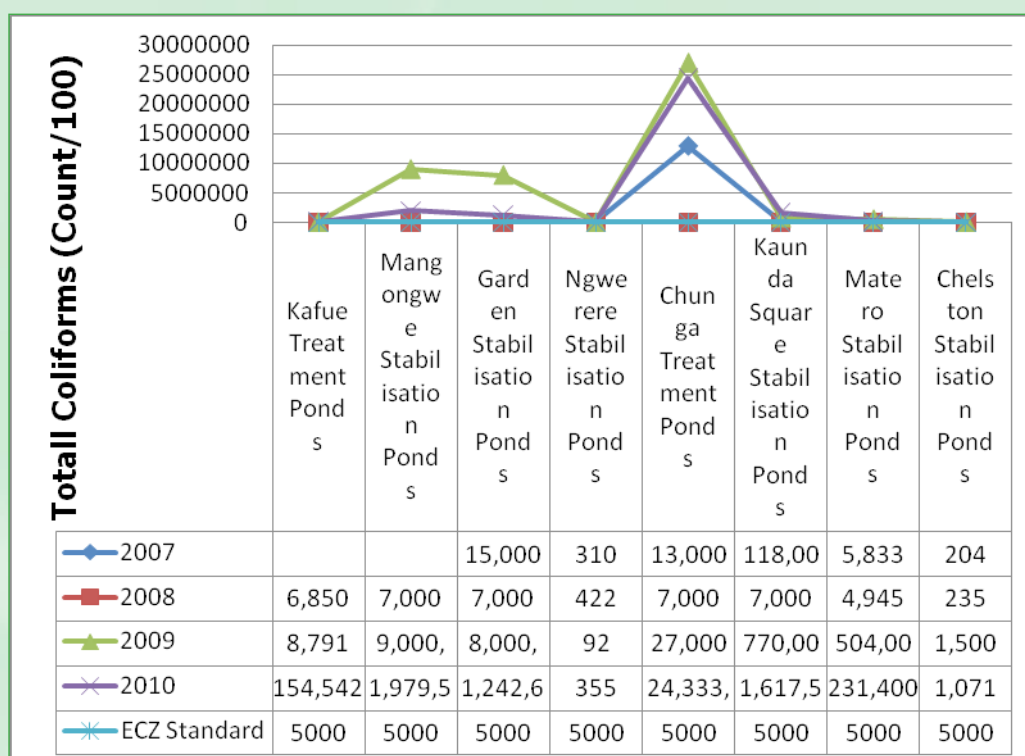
30000000
25000000
20000000
15000000
10000000
5000000
0

Totall Coliforms (Count/100)

| | Kafue Treatment Ponds | Mangongwe Stabilisation Ponds | Garden Stabilisation Ponds | Ngwerere Stabilisation Ponds | Chunga Treatment Ponds | Kaunda Square Stabilisation Ponds | Matero Stabilisation Ponds | Chelston Stabilisation Ponds |
|---|---|---|---|---|---|---|---|---|
| 2007 | | | 15,000 | 310 | 13,000 | 118,00 | 5,833 | 204 |
| 2008 | 6,850 | 7,000 | 7,000 | 422 | 7,000 | 7,000 | 4,945 | 235 |
| 2009 | 8,791 | 9,000, | 8,000, | 92 | 27,000 | 770,00 | 504,00 | 1,500 |
| 2010 | 154,542 | 1,979,5 | 1,242,6 | 355 | 24,333, | 1,617,5 | 231,400 | 1,071 |
| ECZ Standard | 5000 | 5000 | 5000 | 5000 | 5000 | 5000 | 5000 | 5000 |